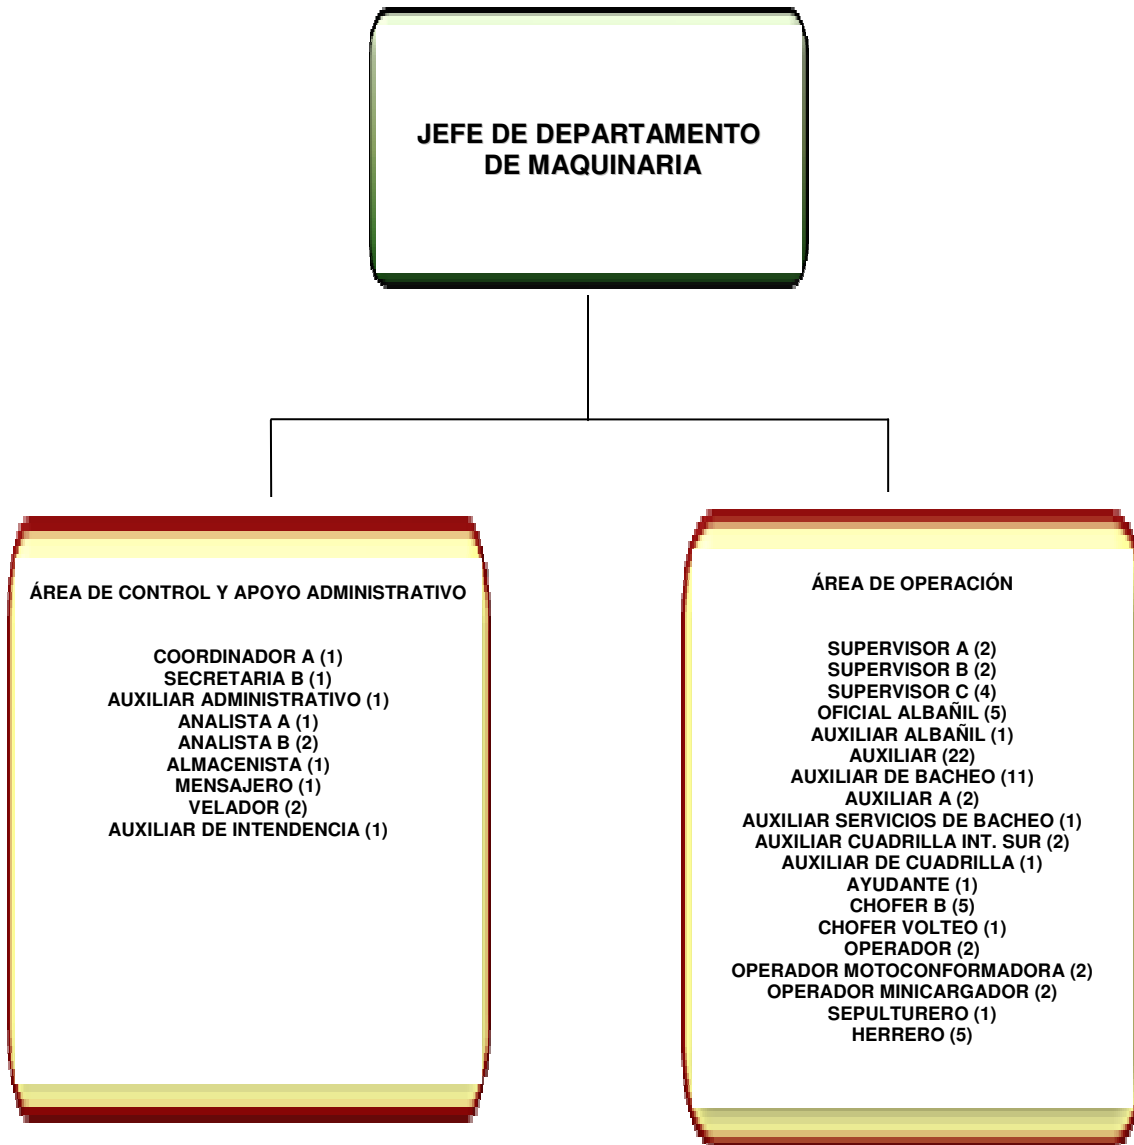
JEFE DE DEPARTAMENTO DE MAQUINARIA

ÁREA DE CONTROL Y APOYO ADMINISTRATIVO

COORDINADOR A (1)
SECRETARIA B (1)
AUXILIAR ADMINISTRATIVO (1)
ANALISTA A (1)
ANALISTA B (2)
ALMACENISTA (1)
MENSAJERO (1)
VELADOR (2)
AUXILIAR DE INTENDENCIA (1)

ÁREA DE OPERACIÓN

SUPERVISOR A (2)
SUPERVISOR B (2)
SUPERVISOR C (4)
OFICIAL ALBAÑIL (5)
AUXILIAR ALBAÑIL (1)
AUXILIAR (22)
AUXILIAR DE BACHEO (11)
AUXILIAR A (2)
AUXILIAR SERVICIOS DE BACHEO (1)
AUXILIAR CUADRILLA INT. SUR (2)
AUXILIAR DE CUADRILLA (1)
AYUDANTE (1)
CHOFER B (5)
CHOFER VOLTEO (1)
OPERADOR (2)
OPERADOR MOTOCONFORMADORA (2)
OPERADOR MINICARGADOR (2)
SEPULTURERO (1)
HERRERO (5)